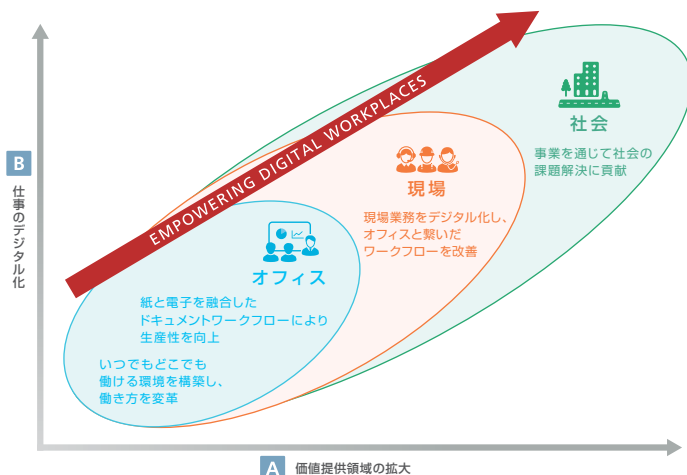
B
仕事のデジタル化

EMPOWERING DIGITAL WORKPLACES

社会
事業を通じて社会の課題解決に貢献

現場
現場業務をデジタル化し、オフィスと繋いだワークフローを改善

オフィス
紙と電子を融合したドキュメントワークフローにより生産性を向上

いつでもどこでも働ける環境を構築し、働き方を変革

A 価値提供領域の拡大